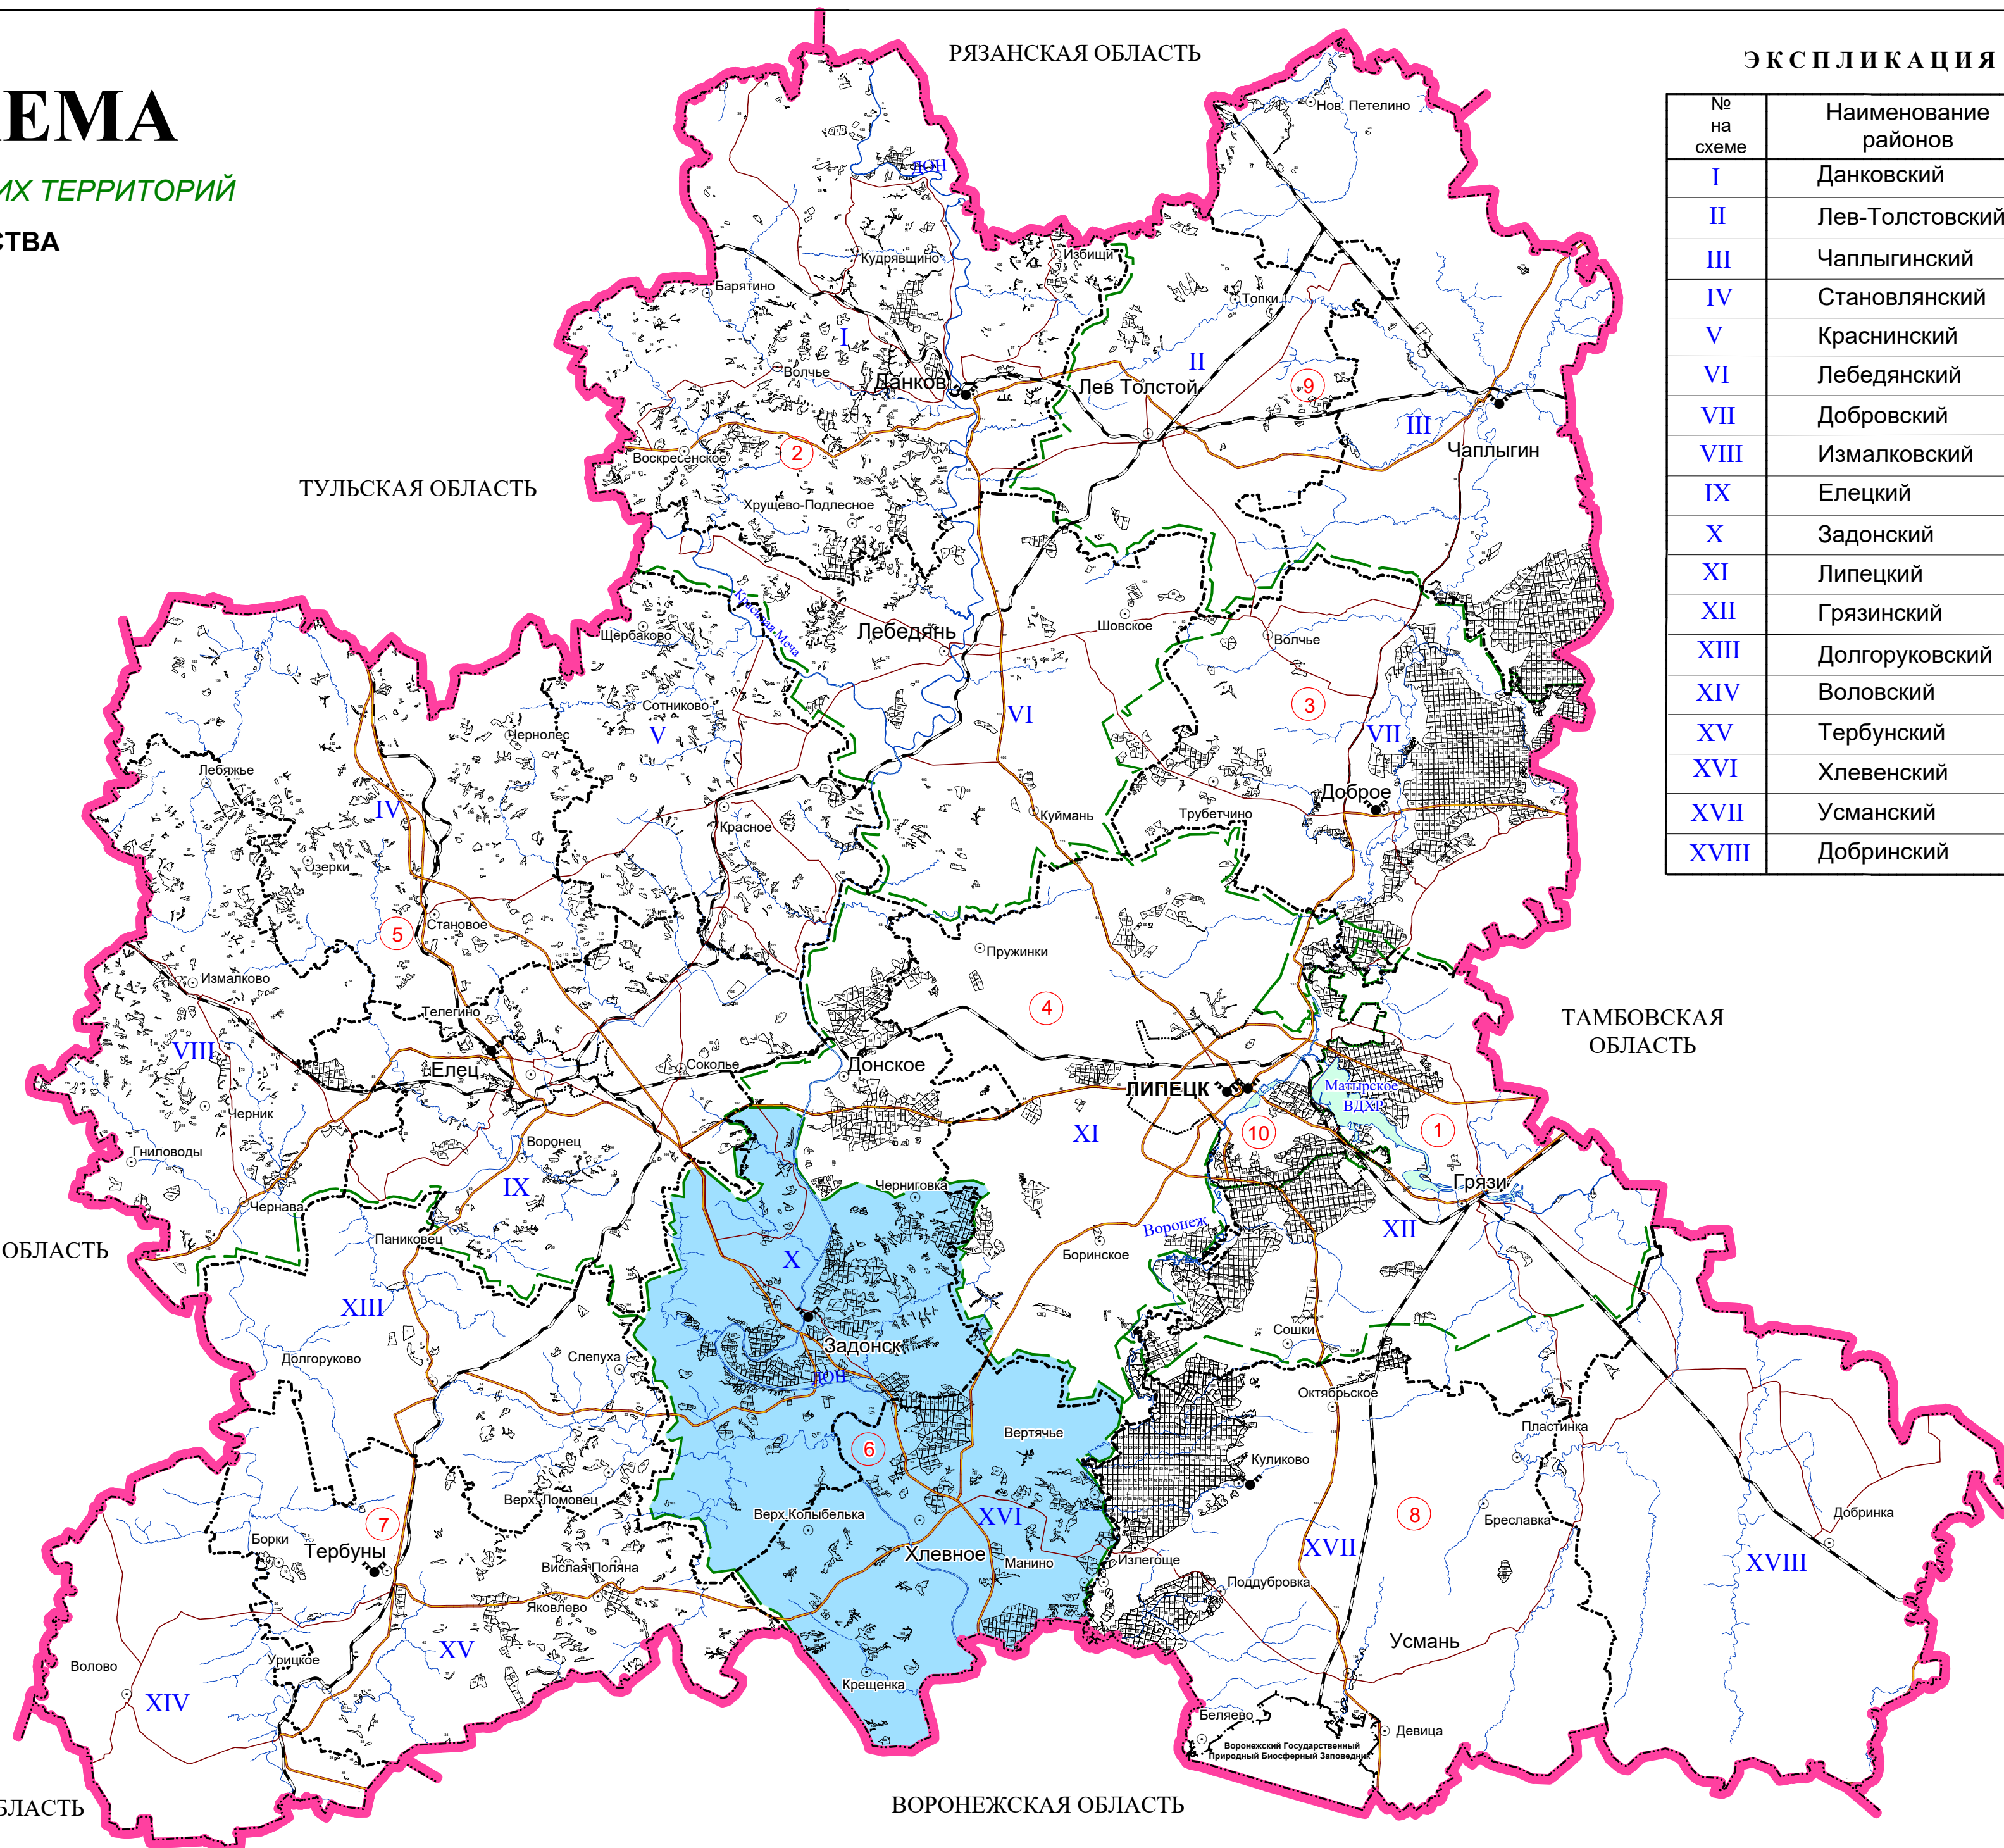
ЕМА
ИХ ТЕРРИТОРИЙ
СТВА

РЯЗАНСКАЯ ОБЛАСТЬ

ЭКСПЛИКАЦИЯ

| № на схеме | Наименование районов |
|---|---|
| I | Данковский |
| II | Лев-Толстовский |
| III | Чаплыгинский |
| IV | Становлянский |
| V | Краснинский |
| VI | Лебедянский |
| VII | Добровский |
| VIII | Измалковский |
| IX | Елецкий |
| X | Задонский |
| XI | Липецкий |
| XII | Грязинский |
| XIII | Долгоруковский |
| XIV | Воловский |
| XV | Тербунский |
| XVI | Хлевенский |
| XVII | Усманский |
| XVIII | Добринский |

Нов. Петелино
Дон
Кудрявщино
Избищи
Барятино
Топки
I
II
9
Волчье
Данков
Лев Толстой
III
Чаплыгин
Воскресенское
2
ТУЛЬСКАЯ ОБЛАСТЬ
Хрущево-Подлесное
Красивая Меча
Щербаково
Лебедянь
Шовское
Волчье
3
Сотниково
Чернолес
V
VI
VII
Лебяжье
IV
Красное
Куймань
Трубетчино
Доброе
Озерки
5
Становое
Пружинки
Измалково
4
Телегино
ТАМБОВСКАЯ ОБЛАСТЬ
VIII
Елец
Сокольe
Донское
ЛИПЕЦК
Матырское ВДХР
1
Черник
Воронец
XI
10
Гниловоды
Грязи
IX
Черниговка
Чернава
Воронеж
ОБЛАСТЬ
Паниковец
X
Боринское
XII
XIII
Задонск
Сошки
Долгоруково
Слепуха
Дон
Октябрьское
Пластинка
6
Вертячье
Куликово
Верх.Ломовец
7
8
Верх.Колыбелька
XVI
Бреславка
Добринка
Борки
Тербуны
Хлевное
Манино
XVII
Излегоще
Вислая Поляна
XVIII
Поддубровка
Яковлево
Урицкое
XV
Усмань
Волово
XIV
Крещенка
Беляево
Девица
Воронежский Государственный Природный Биосферный Заповедник
ЛАСТЬ
ВОРОНЕЖСКАЯ ОБЛАСТЬ